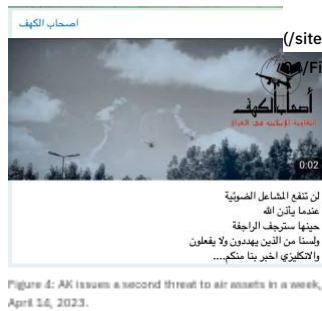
اصحاب الكهف

(/site

/Fi

أصحاب الكهف

المقاومة الإسلامية في العراق

0:02

لن تنفع المشاعل الضوئية
عندما يأذن الله
حينها سترجف الراجفة
ولسنا من الذين يهددون ولا يفعلون
والانكليزي اخبر بنا منكم....

Figure 4: AK issues a second threat to air assets in a week, April 14, 2023.